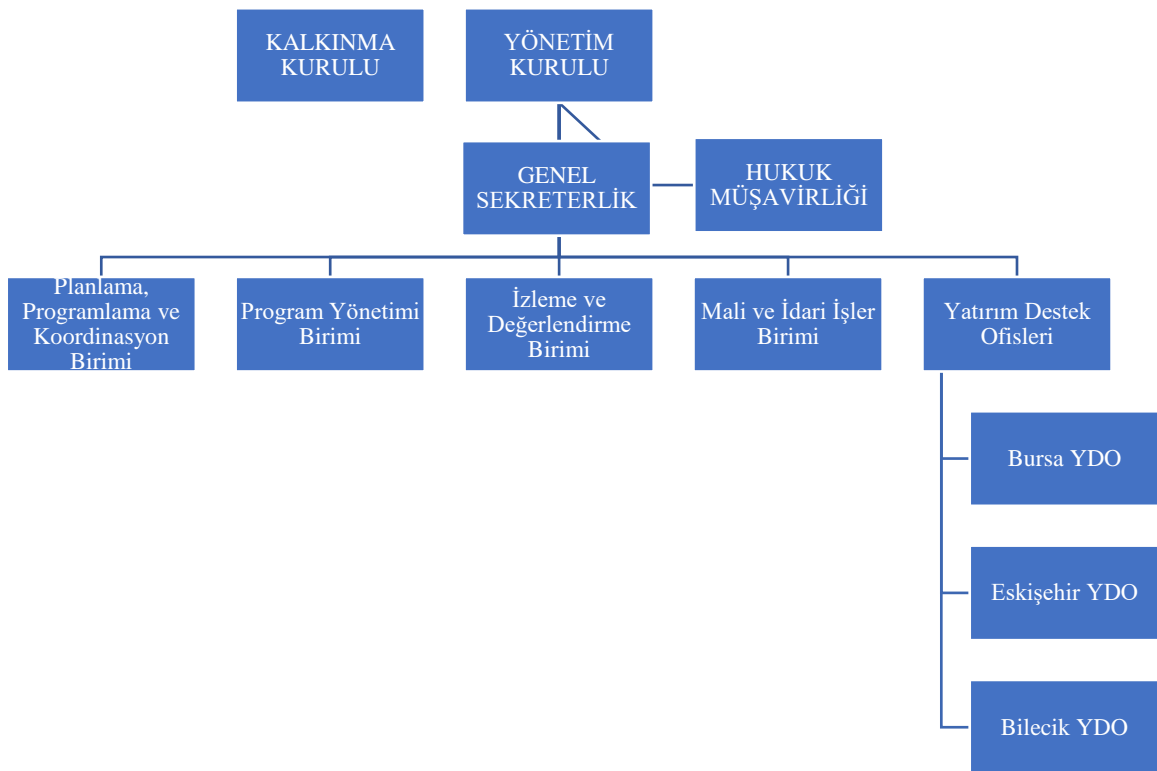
KALKINMA KURULU

YÖNETİM KURULU

GENEL SEKRETERLİK

HUKUK MÜŞAVİRLİĞİ

Planlama, Programlama ve Koordinasyon Birimi

Program Yönetimi Birimi

İzleme ve Değerlendirme Birimi

Mali ve İdari İşler Birimi

Yatırım Destek Ofisleri

Bursa YDO

Eskişehir YDO

Bilecik YDO